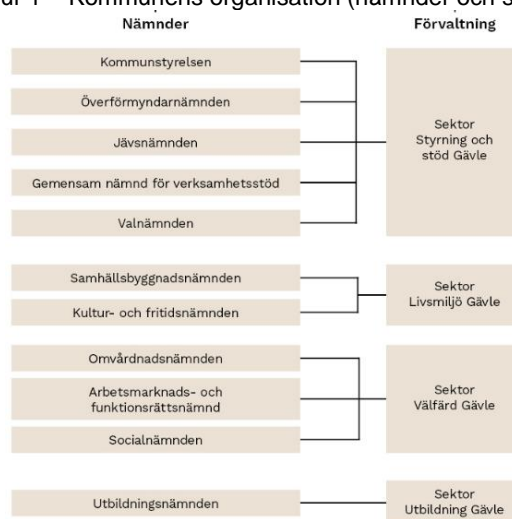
ur 1 – Kommunens organisation (nämnder och s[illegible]

Nämnder

Förvaltning

Kommunstyrelsen

Överförmyndarnämnden

Jävsnämnden

Gemensam nämnd för verksamhetsstöd

Valnämnden

Sektor Styrning och stöd Gävle

Samhällsbyggnadsnämnden

Kultur- och fritidsnämnden

Sektor Livsmiljö Gävle

Omvårdnadsnämnden

Arbetsmarknads- och funktionsrättsnämnd

Socialnämnden

Sektor Välfärd Gävle

Utbildningsnämnden

Sektor Utbildning Gävle